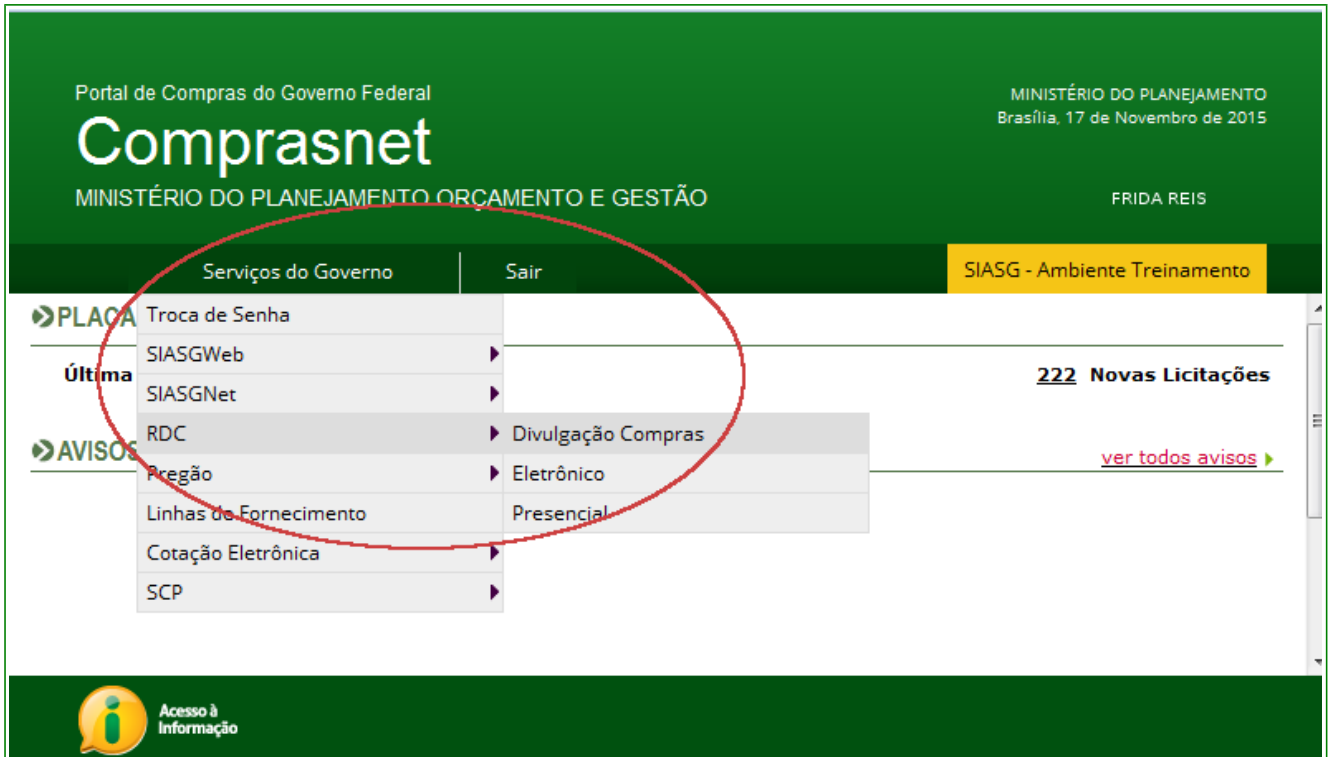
Portal de Compras do Governo Federal
Comprasnet
MINISTÉRIO DO PLANEJAMENTO ORÇAMENTO E GESTÃO

MINISTÉRIO DO PLANEJAMENTO
Brasília, 17 de Novembro de 2015

FRIDA REIS

Serviços do Governo
Sair
SIASG - Ambiente Treinamento

PLACA
Troca de Senha
SIASGWeb
SIASGNet
RDC
Pregão
Linhas de Fornecimento
Cotação Eletrônica
SCP

Divulgação Compras
Eletrônico
Presencial

Última
AVISOS

222 Novas Licitações
ver todos avisos

Acesso à Informação